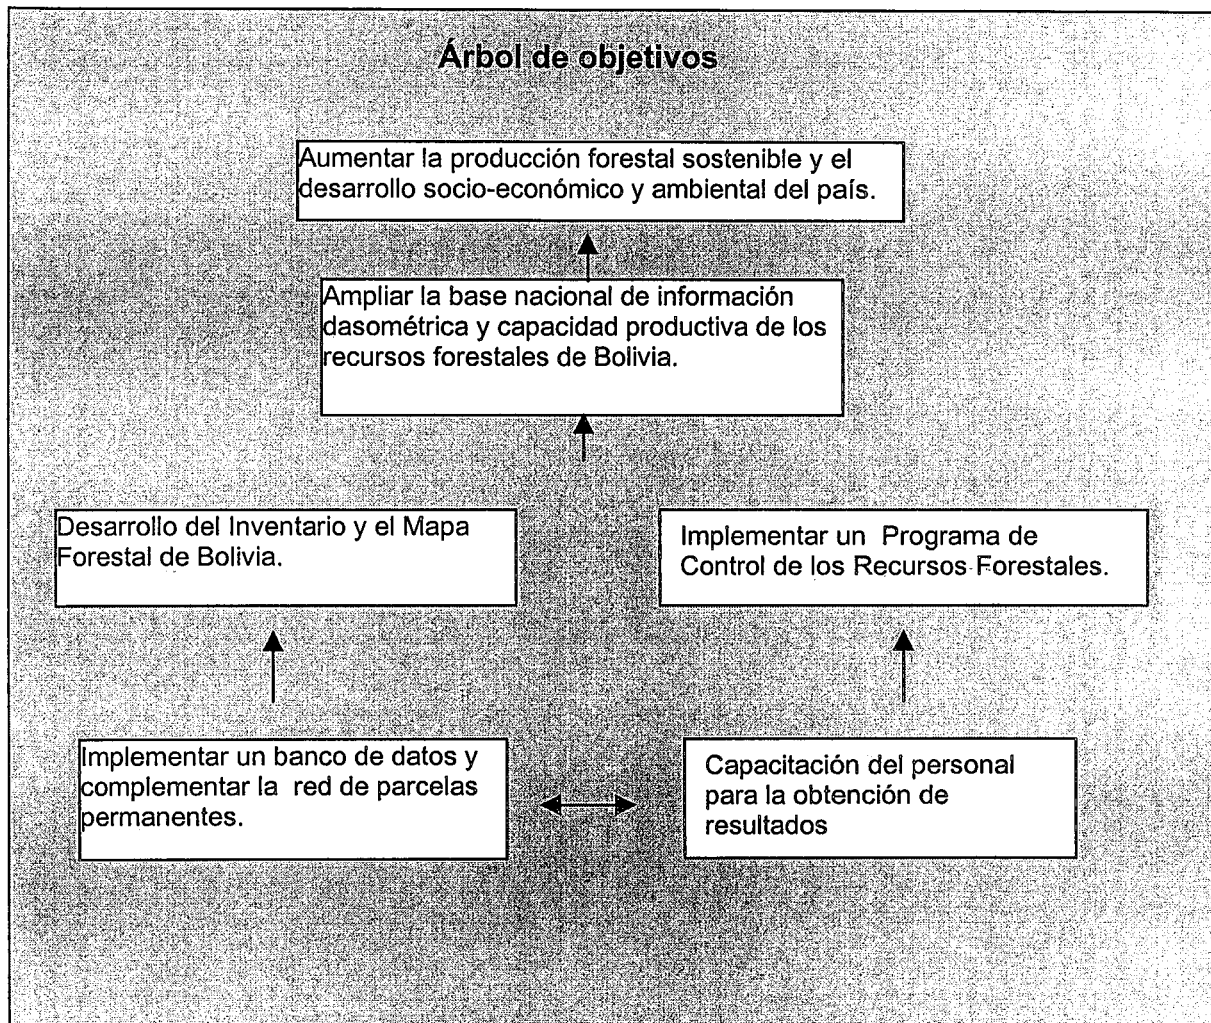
Árbol de objetivos

Aumentar la producción forestal sostenible y el desarrollo socio-económico y ambiental del país.

Ampliar la base nacional de información dasométrica y capacidad productiva de los recursos forestales de Bolivia.

Desarrollo del Inventario y el Mapa Forestal de Bolivia.

Implementar un Programa de Control de los Recursos Forestales.

Implementar un banco de datos y complementar la red de parcelas permanentes.

Capacitación del personal para la obtención de resultados